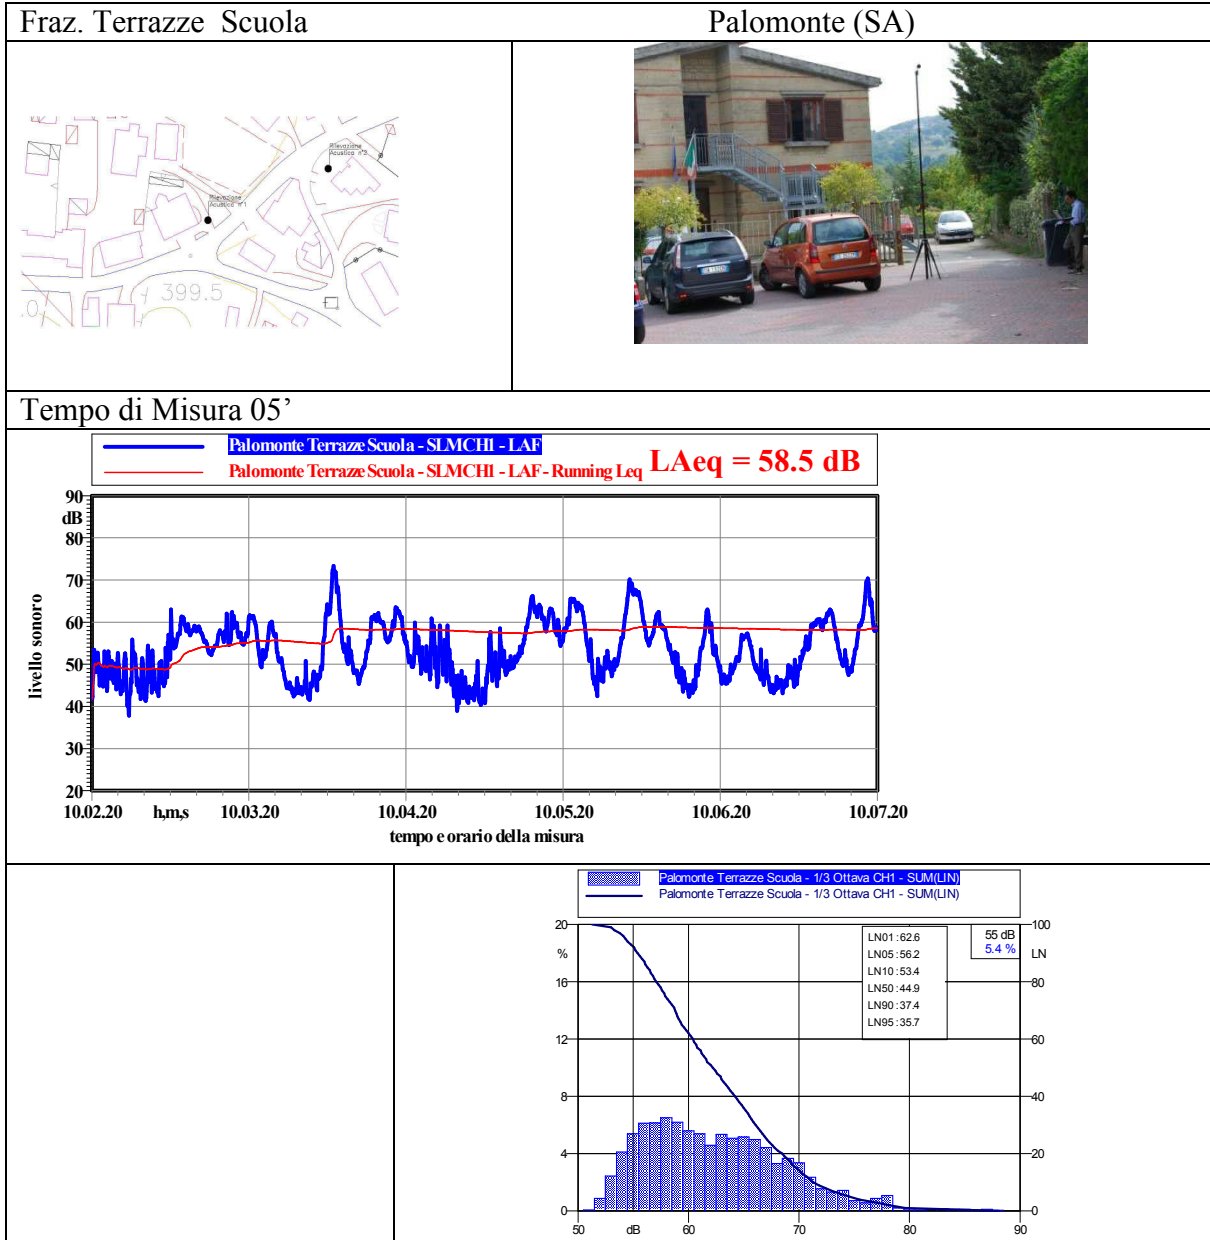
| Fraz. Terrazze Scuola | Palomonte (SA) |
|---|---|

Rilevazione Acustica n°2

Rilevazione Acustica n°1

399.5

Tempo di Misura 05’

Palomonte Terrazze Scuola - SLMCHI - LAF

Palomonte Terrazze Scuola - SLMCHI - LAF - Running Leq

LAeq = 58.5 dB

90 dB 80 70 60 50 40 30 20

livello sonoro

10.02.20 h,m,s 10.03.20 10.04.20 10.05.20 10.06.20 10.07.20

tempo e orario della misura

Palomonte Terrazze Scuola - 1/3 Ottava CH1 - SUM(LIN)

Palomonte Terrazze Scuola - 1/3 Ottava CH1 - SUM(LIN)

20 % 16 12 8 4 0

LN01 : 62.6
LN05 : 56.2
LN10 : 53.4
LN50 : 44.9
LN90 : 37.4
LN95 : 35.7

55 dB
5.4 %

100 LN 80 60 40 20 0

50 dB 60 70 80 90